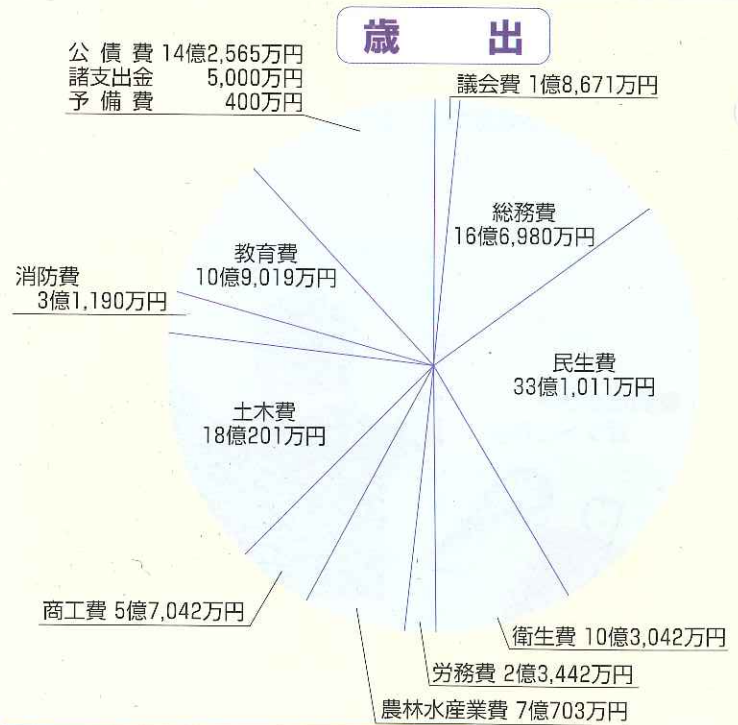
歳　出

公債費 14億2,565万円
諸支出金 5,000万円
予備費 400万円

議会費 1億8,671万円

総務費
16億6,980万円

教育費
10億9,019万円

消防費
3億1,190万円

民生費
33億1,011万円

土木費
18億201万円

商工費 5億7,042万円

衛生費 10億3,042万円

労務費 2億3,442万円

農林水産業費 7億703万円